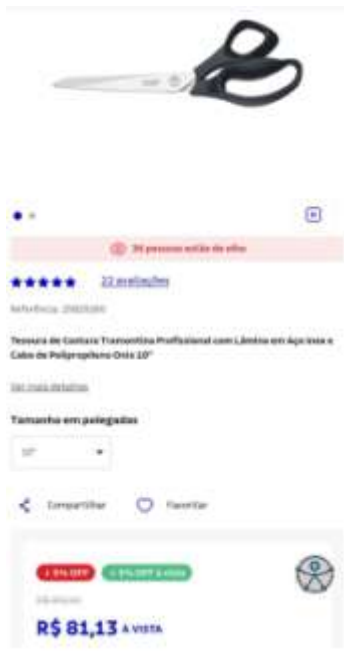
36 pessoas estão de olho

22 avaliações

Referência: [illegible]

Tesoura de Costura Tramontina Profissional com Lâmina em Aço Inox e Cabo de Polipropileno Onix 10"

Ver mais detalhes

Tamanho em polegadas

10"

Compartilhar

Favoritar

- 5% OFF

- 5% OFF à vista

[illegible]

R$ 81,13 À VISTA